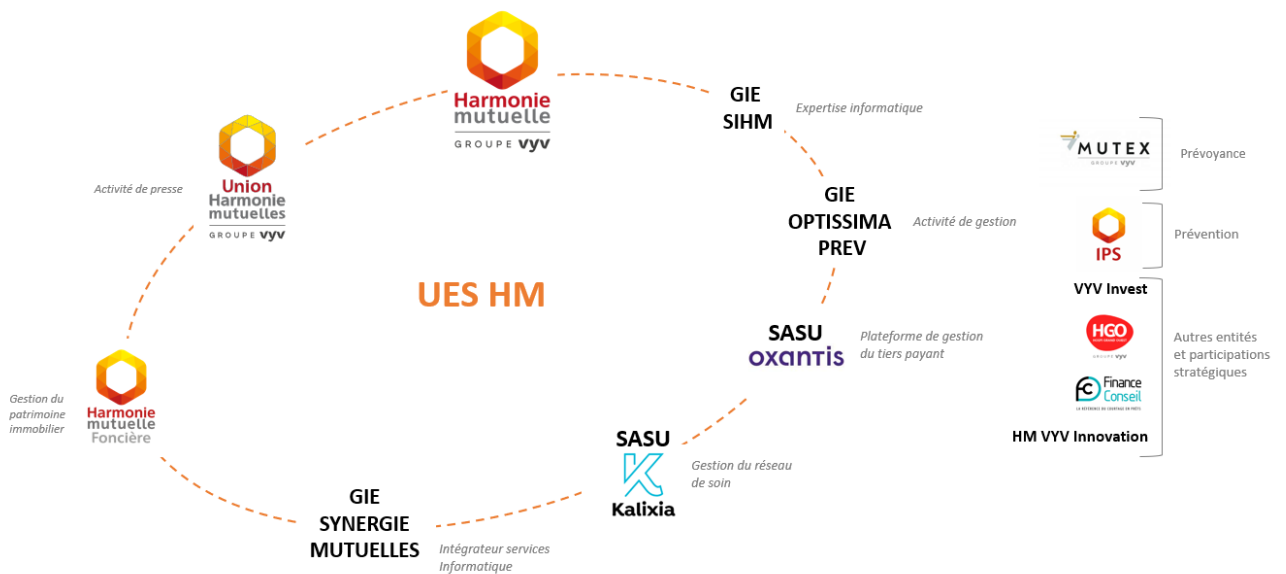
Harmonie mutuelle
GROUPE VYV

GIE SIHM
Expertise informatique

Union Harmonie mutuelles
GROUPE VYV

Activité de presse

GIE OPTISSIMA PREV
Activité de gestion

UES HM

SASU oxantis
Plateforme de gestion du tiers payant

Harmonie mutuelle Foncière
Gestion du patrimoine immobilier

SASU Kalixia
Gestion du réseau de soin

GIE SYNERGIE MUTUELLES
Intégrateur services Informatique

MUTEX
GROUPE VYV
Prévoyance

IPS
Prévention

VYV Invest
HGO
GROUPE VYV
Finance Conseil
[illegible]
HM VYV Innovation
Autres entités et participations stratégiques